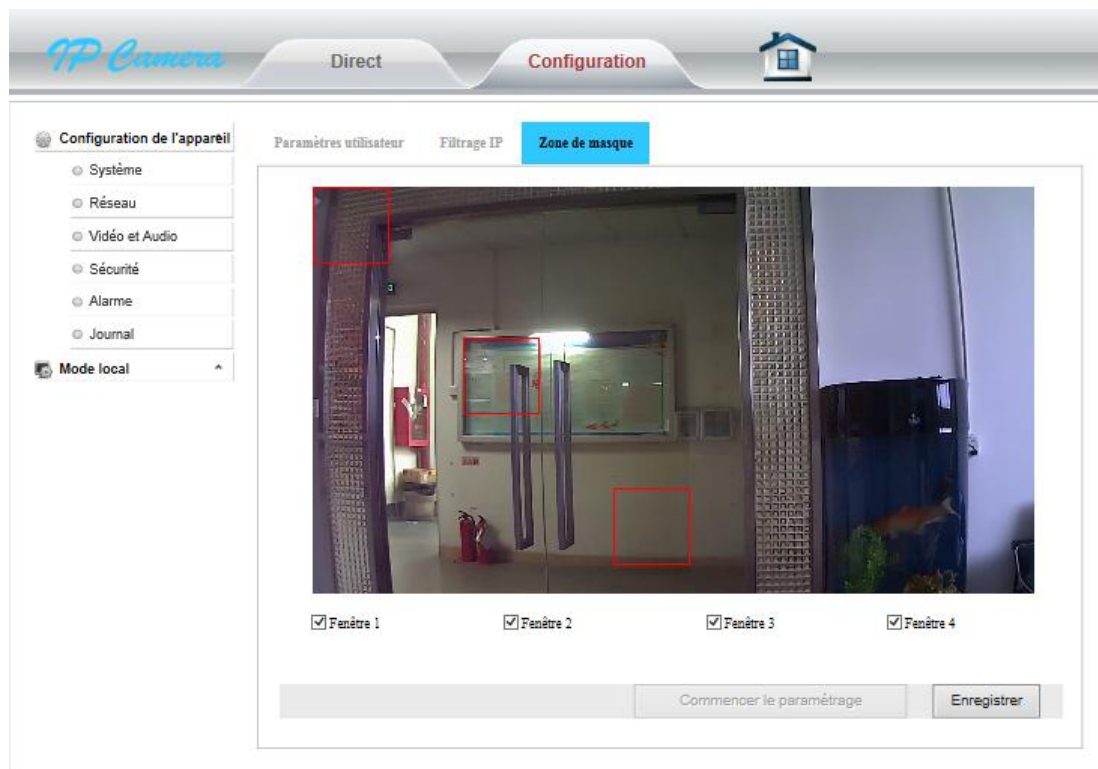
IP Camera

Direct

Configuration

Configuration de l'appareil

Système

Réseau

Vidéo et Audio

Sécurité

Alarme

Journal

Mode local

Paramètres utilisateur

Filtrage IP

Zone de masque

Fenêtre 1

Fenêtre 2

Fenêtre 3

Fenêtre 4

Commencer le paramétrage

Enregistrer